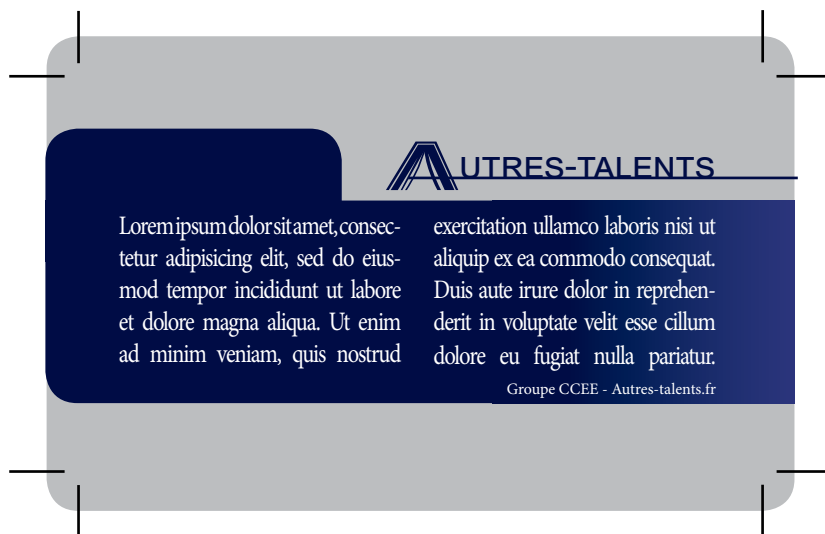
AUTRES-TALENTS

Loremipsumdolorsitamet,consectetur adipisicing elit, sed do eiusmod tempor incididunt ut labore et dolore magna aliqua. Ut enim ad minim veniam, quis nostrud

exercitation ullamco laboris nisi ut aliquip ex ea commodo consequat. Duis aute irure dolor in reprehenderit in voluptate velit esse cillum dolore eu fugiat nulla pariatur.

Groupe CCEE - Autres-talents.fr